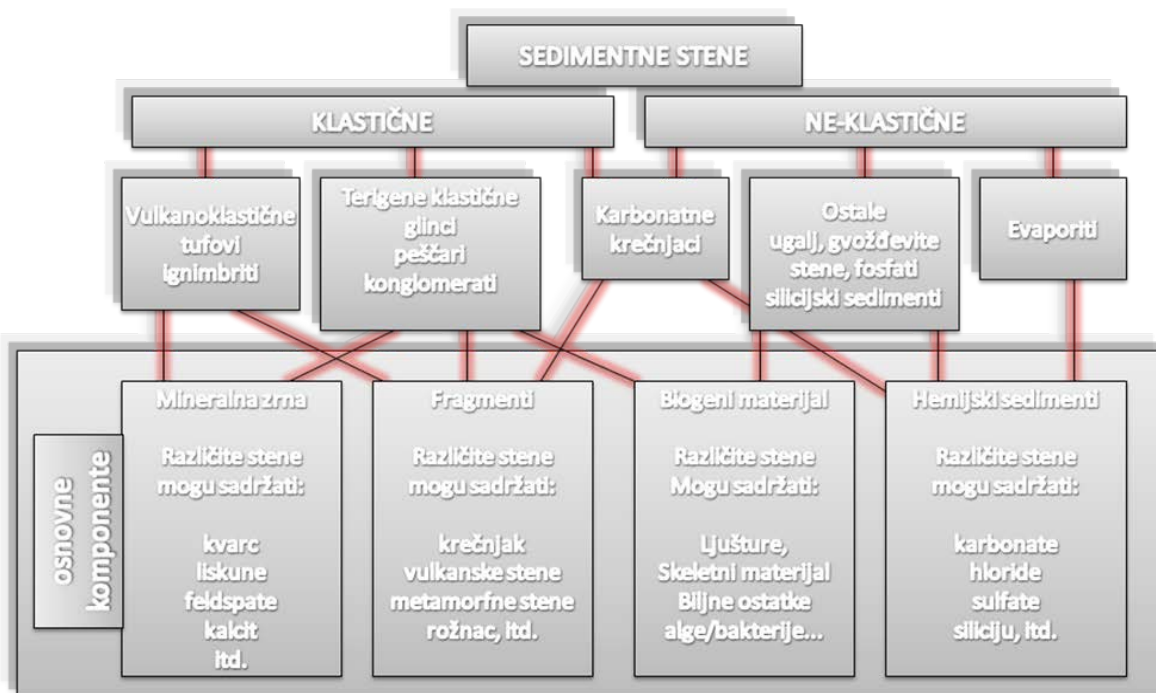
SEDIMENTNE STENE

KLASTIČNE

NE-KLASTIČNE

Vulkanoklastične
tufovi
ignimbriti

Terigene klastične
glinci
peščari
konglomerati

Karbonatne
krečnjaci

Ostale
ugalj, gvožđevite stene, fosfati
silicijski sedimenti

Evaporiti

osnovne komponente

Mineralna zrna

Različite stene mogu sadržati:

kvarc
liskune
feldspate
kalcit
itd.

Fragmenti

Različite stene mogu sadržati:

krečnjak
vulkanske stene
metamorfne stene
rožnac, itd.

Biogeni materijal

Različite stene Mogu sadržati:

Ljušture,
Skeletni materijal
Biljne ostatke
alge/bakterije...

Hemijski sedimenti

Različite stene mogu sadržati:

karbonate
hloride
sulfate
siliciju, itd.